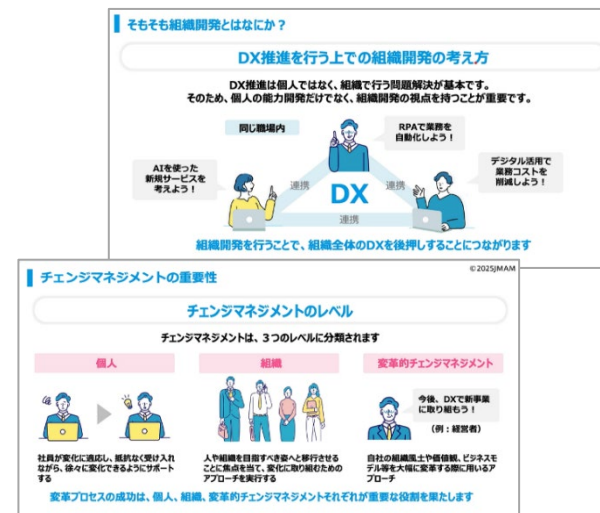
そもそも組織開発とはなにか？

DX推進を行う上での組織開発の考え方

DX推進は個人ではなく、組織で行う問題解決が基本です。
そのため、個人の能力開発だけでなく、組織開発の視点を持つことが重要です。

同じ職場内

RPAで業務を自動化しよう！

AIを使った新規サービスを考えよう！

デジタル活用で業務コストを削減しよう！

連携

連携

DX

連携

組織開発を行うことで、組織全体のDXを後押しすることにつながります

© 2025JMAM

チェンジマネジメントの重要性

チェンジマネジメントのレベル

チェンジマネジメントは、３つのレベルに分類されます

個人

組織

変革的チェンジマネジメント

社員が変化に適応し、抵抗なく受け入れながら、徐々に変化できるようにサポートする

人や組織を目指すべき姿へと移行させることに焦点を当て、変化に取り組むためのアプローチを実行する

今後、DXで新事業に取り組もう！

（例：経営者）

自社の組織風土や価値観、ビジネスモデル等を大幅に変革する際に用いるアプローチ

変革プロセスの成功は、個人、組織、変革的チェンジマネジメントそれぞれが重要な役割を果たします